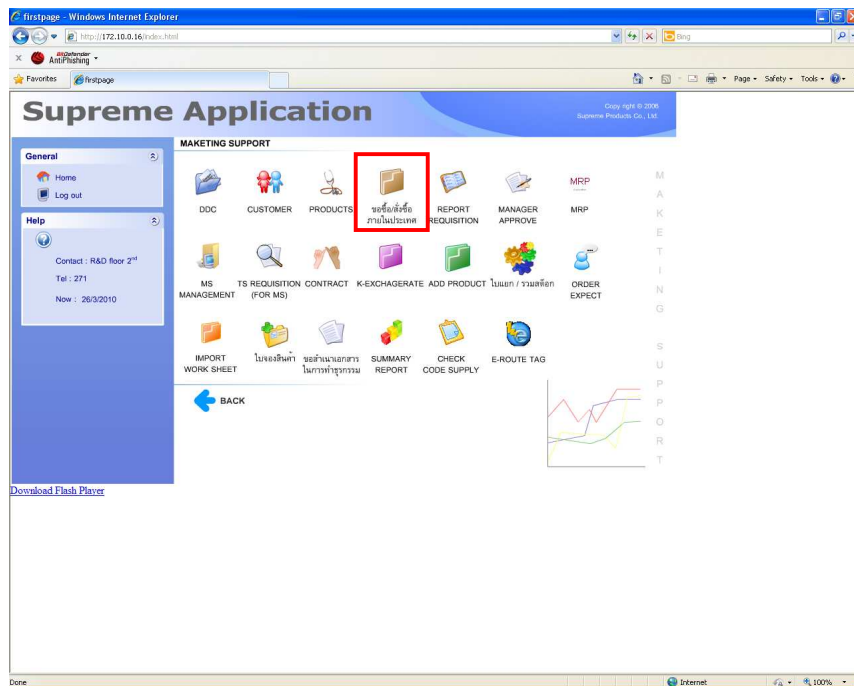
firstpage - Windows Internet Explorer
http://172.10.0.16/index.html
Bing
BitDefender AntiPhishing
Favorites
firstpage
Page ▾ Safety ▾ Tools ▾

Supreme Application
Copy right © 2008 Supreme Products Co., Ltd.

General
Home
Log out

Help
Contact : R&D floor 2$^{nd}$
Tel : 271
Now : 26/3/2010

MAKETING SUPPORT

DDC
CUSTOMER
PRODUCTS
ขอซื้อ/สั่งซื้อ ภายในประเทศ
REPORT REQUISITION
MANAGER APPROVE
MRP
MRP

MS MANAGEMENT
TS REQUISITION (FOR MS)
CONTRACT
K-EXCHAGERATE
ADD PRODUCT
ใบแยก / รวมสต๊อก
ORDER EXPECT

IMPORT WORK SHEET
ใบจองสินค้า
ขอสำเนาเอกสาร ในการทำธุรกรรม
SUMMARY REPORT
CHECK CODE SUPPLY
E-ROUTE TAG

BACK

M A K E T I N G
S U P P O R T

Download Flash Player

Done
Internet
100%